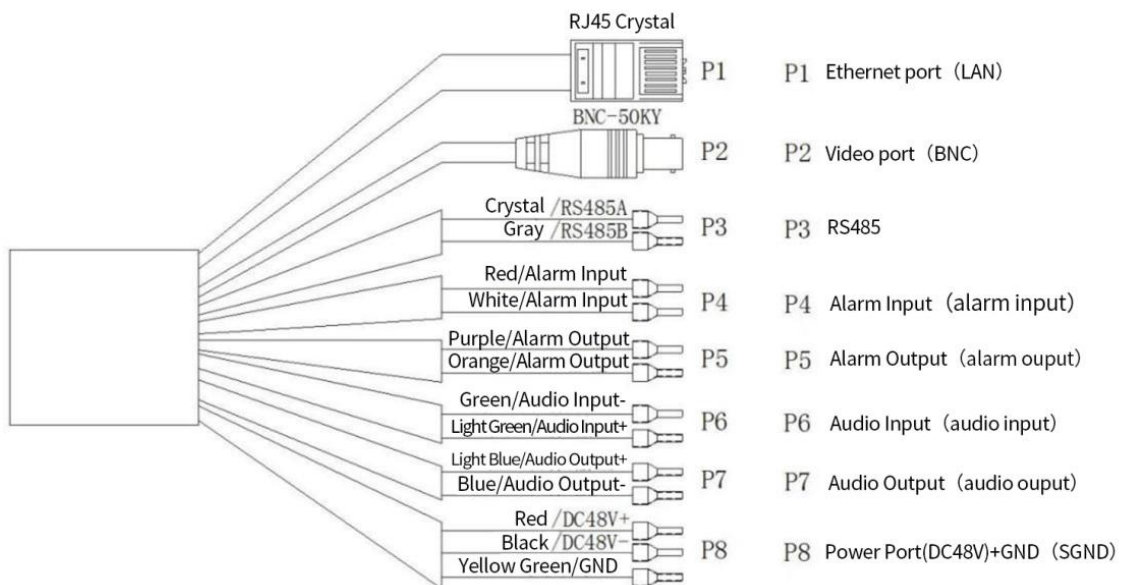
RJ45 Crystal

P1

P1 Ethernet port（LAN)

BNC-50KY

P2

P2 Video port（BNC)

Crystal /RS485A
Gray /RS485B

P3

P3 RS485

Red/Alarm Input
White/Alarm Input

P4

P4 Alarm Input（alarm input)

Purple/Alarm Output
Orange/Alarm Output

P5

P5 Alarm Output（alarm ouput)

Green/Audio Input-
Light Green/Audio Input+

P6

P6 Audio Input（audio input)

Light Blue/Audio Output+
Blue/Audio Output-

P7

P7 Audio Output（audio ouput)

Red /DC48V+
Black /DC48V-
Yellow Green/GND

P8

P8 Power Port(DC48V)+GND（SGND)